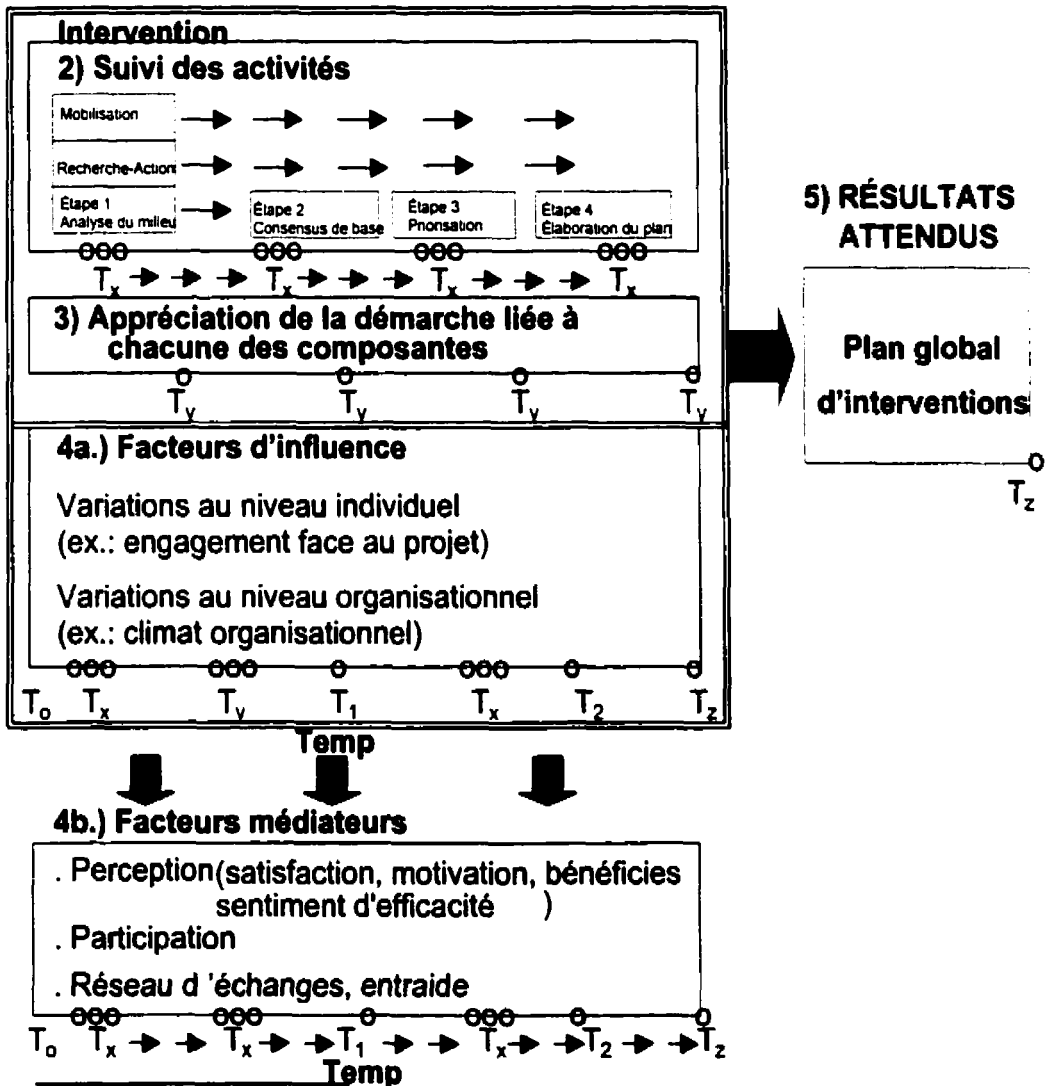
Intervention

2) Suivi des activités

Mobilisation

Recherche-Action

Étape 1 Analyse du milieu

Étape 2 Consensus de base

Étape 3 Priorisation

Étape 4 Élaboration du plan

$T_x$ $T_x$ $T_x$ $T_x$

3) Appréciation de la démarche liée à chacune des composantes

$T_y$ $T_y$ $T_y$ $T_y$

4a.) Facteurs d'influence

Variations au niveau individuel (ex.: engagement face au projet)

Variations au niveau organisationnel (ex.: climat organisationnel)

$T_o$ $T_x$ $T_y$ $T_1$ $T_x$ $T_2$ $T_z$

Temp

5) RÉSULTATS ATTENDUS

Plan global d'interventions

$T_z$

4b.) Facteurs médiateurs

. Perception(satisfaction, motivation, bénéficies sentiment d'efficacité )

. Participation

. Réseau d 'échanges, entraide

$T_o$ $T_x$ $T_x$ $T_1$ $T_x$ $T_2$ $T_z$

Temp